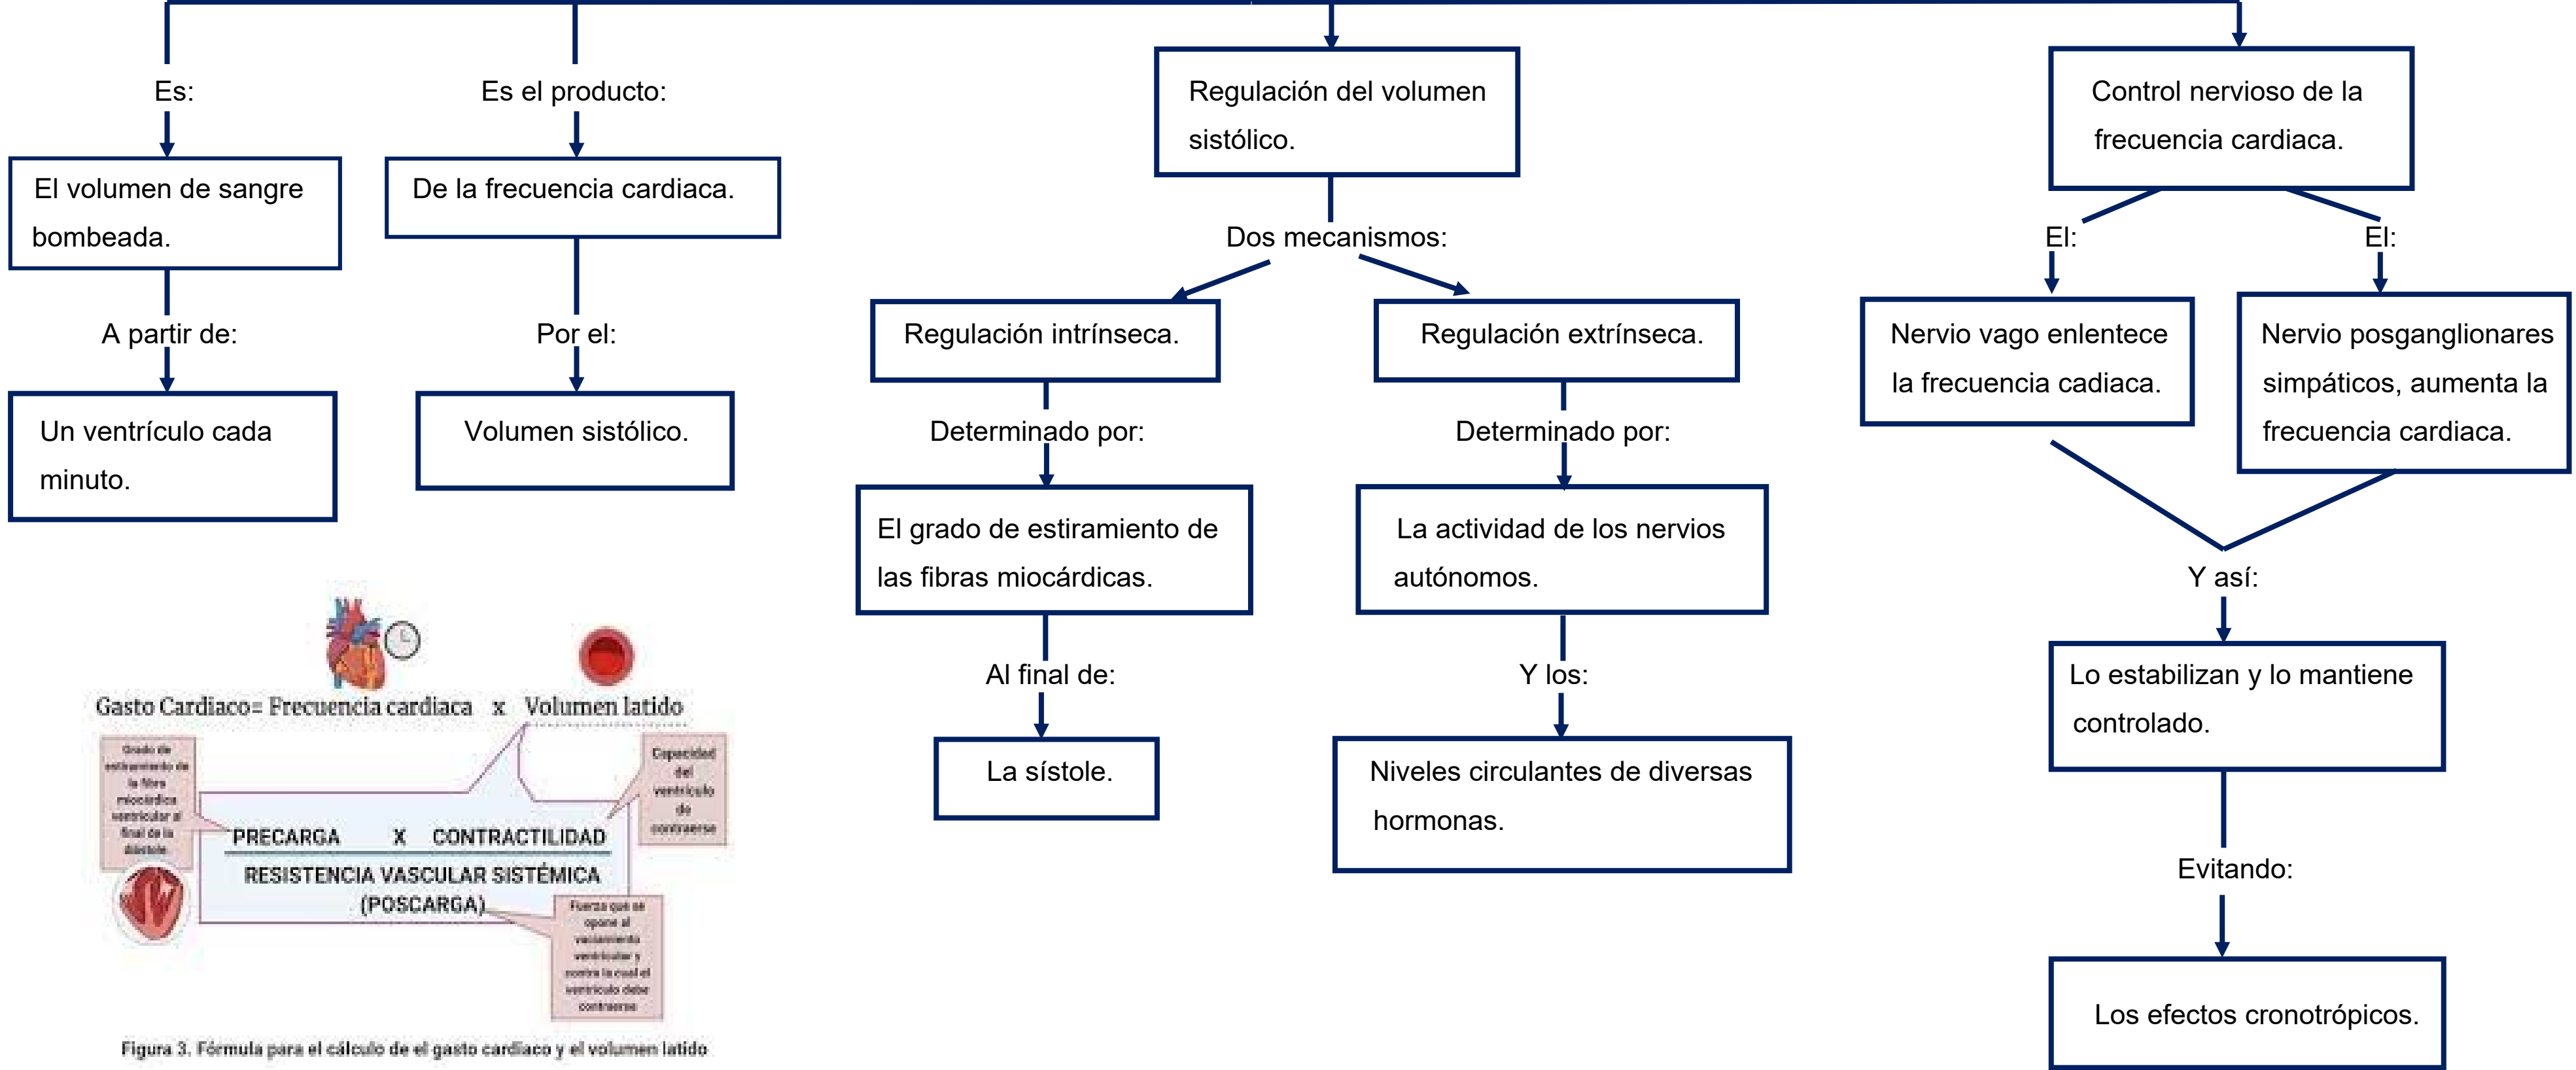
Es:

El volumen de sangre bombeada.

A partir de:

Un ventrículo cada minuto.

Es el producto:

De la frecuencia cardiaca.

Por el:

Volumen sistólico.

Regulación del volumen sistólico.

Dos mecanismos:

Regulación intrínseca.

Determinado por:

El grado de estiramiento de las fibras miocárdicas.

Al final de:

La sístole.

Regulación extrínseca.

Determinado por:

La actividad de los nervios autónomos.

Y los:

Niveles circulantes de diversas hormonas.

Control nervioso de la frecuencia cardiaca.

El:

Nervio vago enlentece la frecuencia cadiaca.

El:

Nervio posganglionares simpáticos, aumenta la frecuencia cardiaca.

Y así:

Lo estabilizan y lo mantiene controlado.

Evitando:

Los efectos cronotrópicos.

Gasto Cardiaco= Frecuencia cardiaca x Volumen latido

Grado de estiramiento de la fibra miocárdica ventricular al final de la diástole

Capacidad del ventrículo de contraerse

PRECARGA X CONTRACTILIDAD

RESISTENCIA VASCULAR SISTÉMICA (POSCARGA)

Fuerza que se opone al vaciamiento ventricular y contra la cual el ventrículo debe contraerse

Figura 3. Fórmula para el cálculo de el gasto cardiaco y el volumen latido